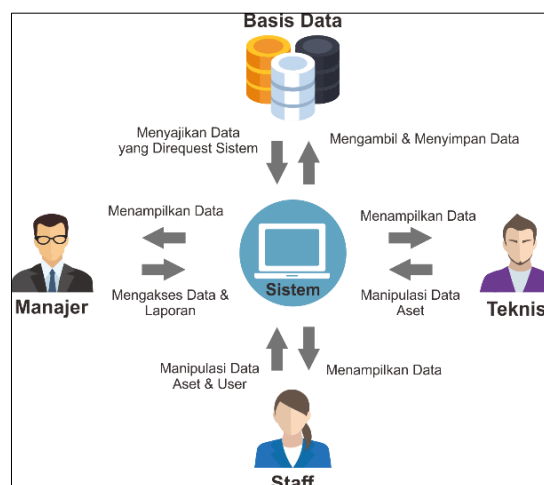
Basis Data

Menyajikan Data yang Direquest Sistem

Mengambil & Menyimpan Data

Menampilkan Data

Menampilkan Data

Sistem

Manajer

Teknis

Mengakses Data & Laporan

Manipulasi Data Aset

Manipulasi Data Aset & User

Menampilkan Data

Staff